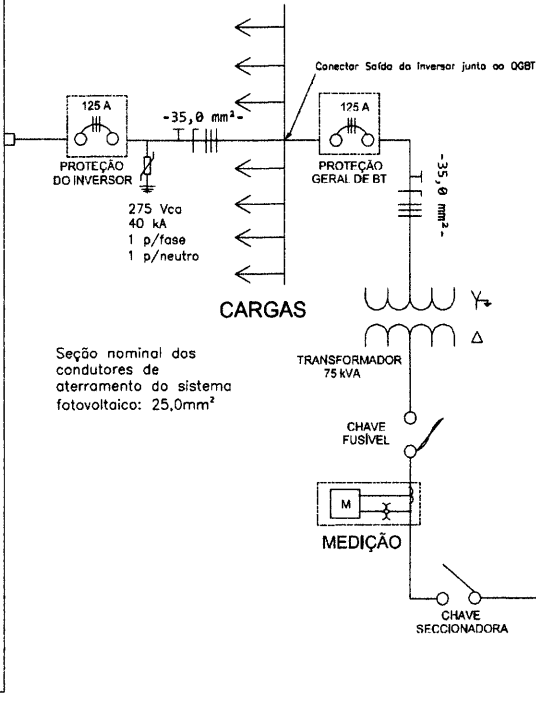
Conector Saída do Inversor junto ao QGBT

125 A

-35,0 mm²-

125 A

PROTEÇÃO DO INVERSOR

PROTEÇÃO GERAL DE BT

-35,0 mm²-

275 Vca
40 kA
1 p/fase
1 p/neutro

CARGAS

Seção nominal dos condutores de aterramento do sistema fotovoltaico: 25,0mm²

TRANSFORMADOR
75 kVA

CHAVE FUSÍVEL

M

MEDIÇÃO

CHAVE SECCIONADORA